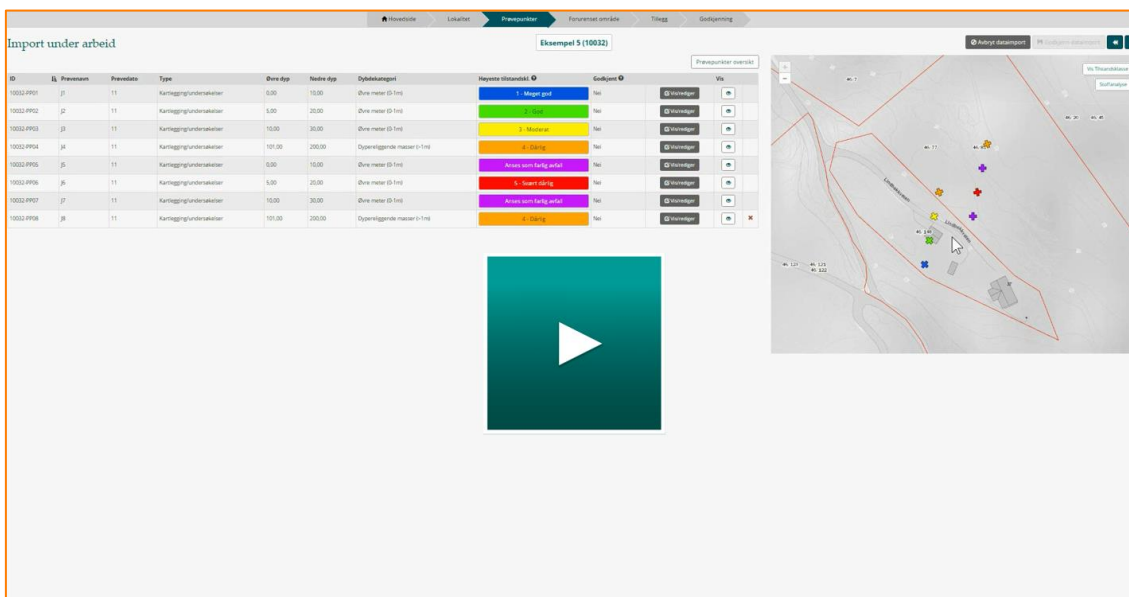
Hovedside | Lokalitet | Prøvepunkter | Forurenset område | Tillegg | Godkjenning

Import under arbeid

Eksempel 5 (10032)

Avbryt dataimport | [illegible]

Prøvepunkter oversikt

| ID | Prøvenavn | Prøvedato | Type | Øvre dyp | Nedre dyp | Dybdekategori | Høyeste tilstandskl. | Godkjent | | Vis | |
|---|---|---|---|---|---|---|---|---|---|---|---|
| 10032-PP01 | J1 | 11 | Kartlegging/undersøkelser | 0,00 | 10,00 | Øvre meter (0-1m) | 1 - Meget god | Nei | Vis/rediger | | |
| 10032-PP02 | J2 | 11 | Kartlegging/undersøkelser | 5,00 | 20,00 | Øvre meter (0-1m) | 2 - God | Nei | Vis/rediger | | |
| 10032-PP03 | J3 | 11 | Kartlegging/undersøkelser | 10,00 | 30,00 | Øvre meter (0-1m) | 3 - Moderat | Nei | Vis/rediger | | |
| 10032-PP04 | J4 | 11 | Kartlegging/undersøkelser | 101,00 | 200,00 | Dypereliggende masser (>1m) | 4 - Dårlig | Nei | Vis/rediger | | |
| 10032-PP05 | J5 | 11 | Kartlegging/undersøkelser | 0,00 | 10,00 | Øvre meter (0-1m) | Anses som farlig avfall | Nei | Vis/rediger | | |
| 10032-PP06 | J6 | 11 | Kartlegging/undersøkelser | 5,00 | 20,00 | Øvre meter (0-1m) | 5 - Svært dårlig | Nei | Vis/rediger | | |
| 10032-PP07 | J7 | 11 | Kartlegging/undersøkelser | 10,00 | 30,00 | Øvre meter (0-1m) | Anses som farlig avfall | Nei | Vis/rediger | | |
| 10032-PP08 | J8 | 11 | Kartlegging/undersøkelser | 101,00 | 200,00 | Dypereliggende masser (>1m) | 4 - Dårlig | Nei | Vis/rediger | | × |

Vis Tilstandsklasse
Stoffanalyse